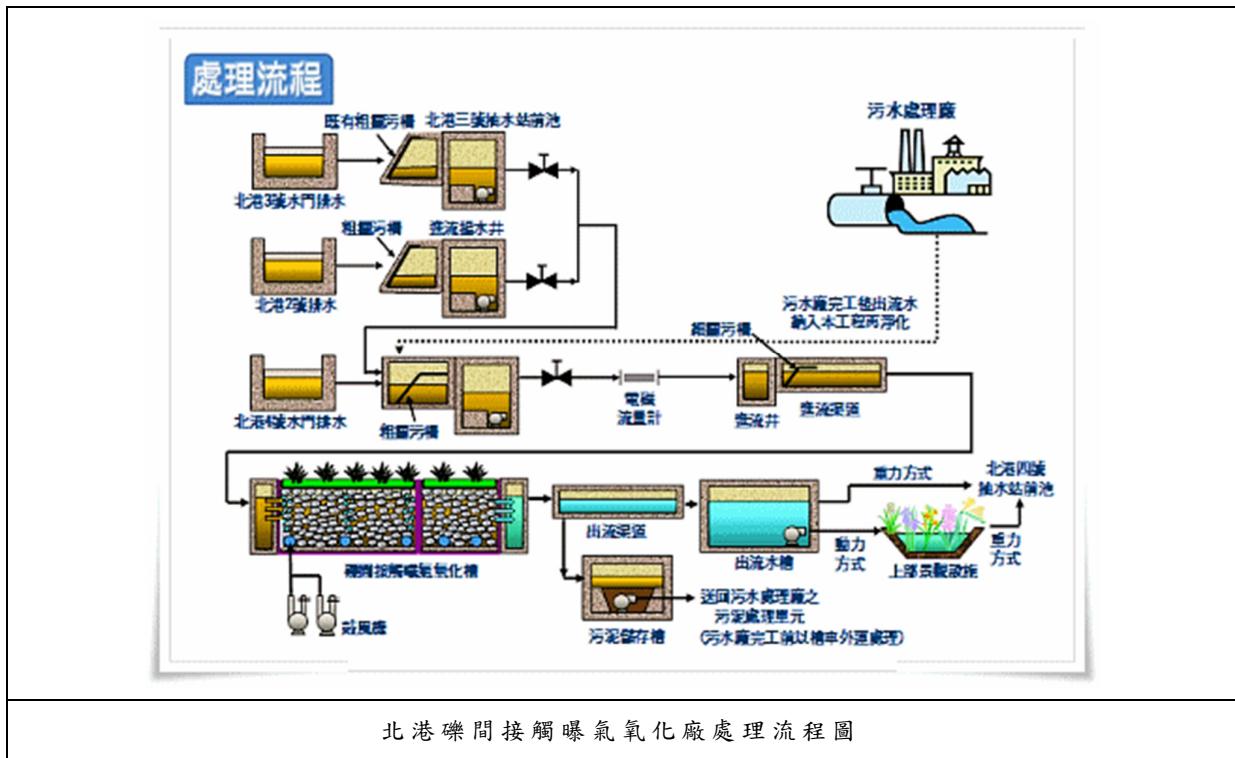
處理流程

既有粗攔污柵
北港三號抽水站前池
北港3號水門排水

污水處理廠

粗攔污柵
溢流揚水井
北港2號排水

污水廠完工後出流水
納入本工程再淨化

粗攔污柵
北港4號水門排水
粗攔污柵
電磁流量計
溢流井
進流渠道

北港四號抽水站前池
重力方式
礫間接觸曝氣氧化槽
出流渠道
出流水槽
動力方式
上部景觀設施
重力方式
鼓風機
污泥儲存槽
送回污水處理廠之污泥處理單元
(污水廠完工前以槽車外運處理)

北港礫間接觸曝氣氧化廠處理流程圖